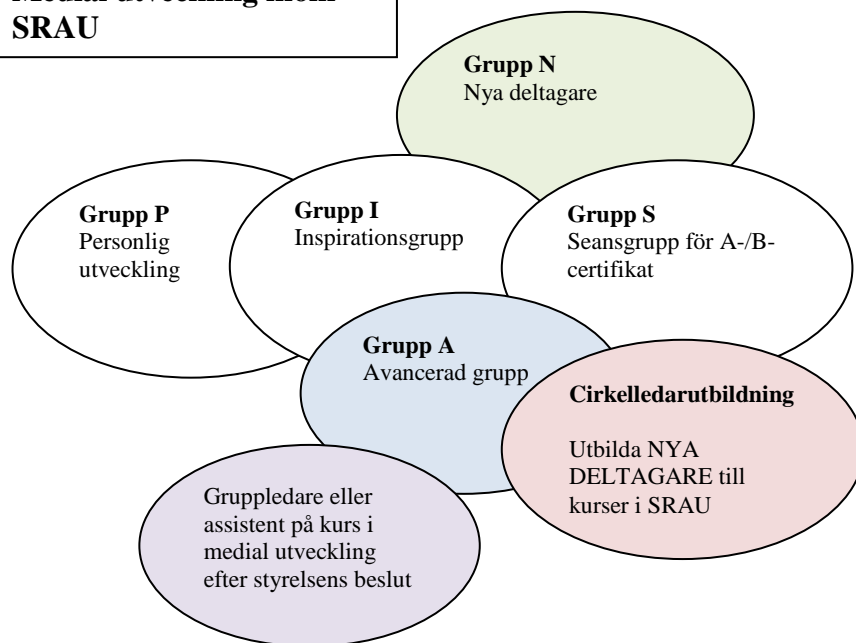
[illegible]
SRAU

Grupp N
Nya deltagare

Grupp P
Personlig utveckling

Grupp I
Inspirationsgrupp

Grupp S
Seansgrupp för A-/B-certifikat

Grupp A
Avancerad grupp

Cirkelledarutbildning

Utbilda NYA DELTAGARE till kurser i SRAU

Gruppledare eller assistent på kurs i medial utveckling efter styrelsens beslut